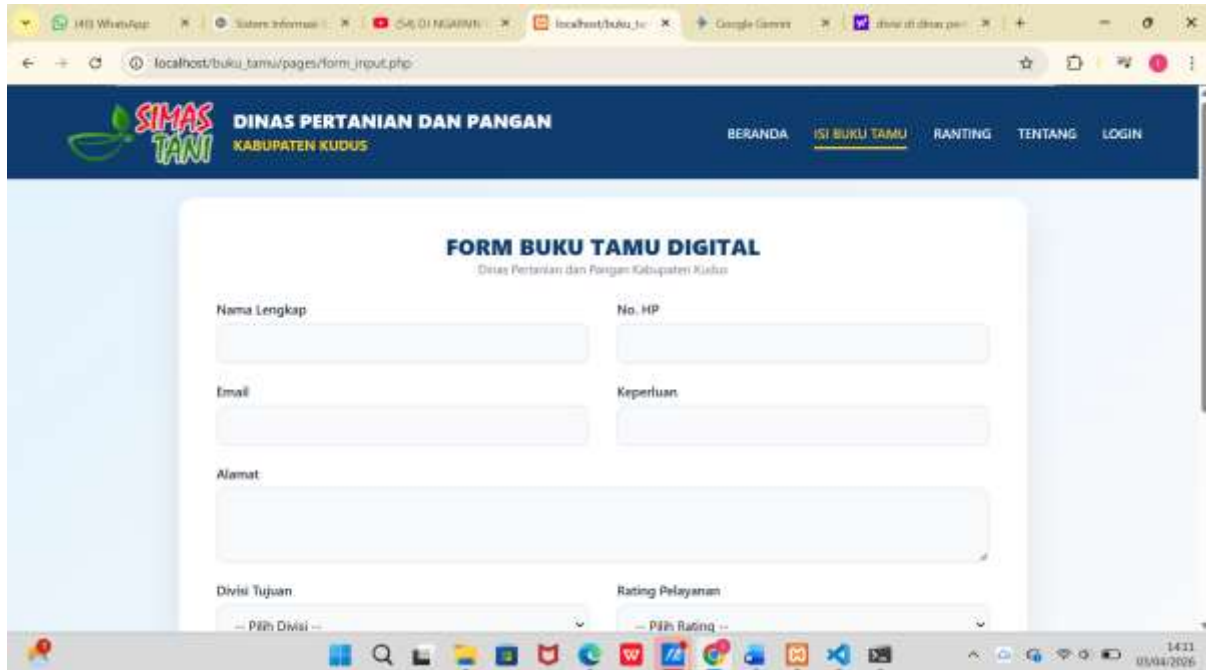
(40) WhatsApp | Sistem Informasi | (54) DI NGARAN | localhost/buku_tu | Google Gemini | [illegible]

localhost/buku_tamu/pages/form_input.php

SIMAS TANI

DINAS PERTANIAN DAN PANGAN
KABUPATEN KUDUS

BERANDA ISI BUKU TAMU RANTING TENTANG LOGIN

FORM BUKU TAMU DIGITAL
Dinas Pertanian dan Pangan Kabupaten Kudus

Nama Lengkap

No. HP

Email

Keperluan

Alamat

Divisi Tujuan
-- Pilih Divisi --

Rating Pelayanan
-- Pilih Rating --

14:11
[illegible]